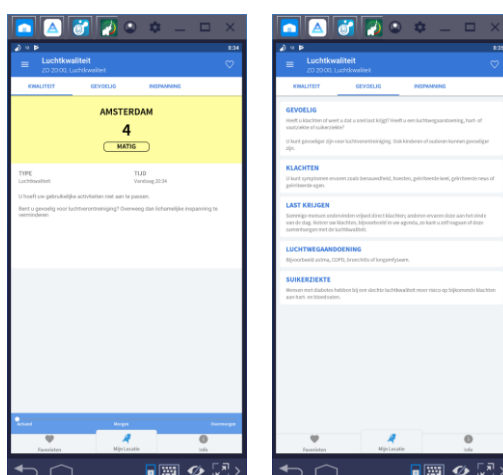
8:34

Luchtkwaliteit
20:00, Luchtkwaliteit

KWALITEIT
GEVOELIG
INSPANNING

AMSTERDAM
4
MATIG

TYPE
Luchtkwaliteit

TIJD
Vandaag 20:34

U hoeft uw gebruikelijke activiteiten niet aan te passen.

Bent u gevoelig voor luchtverontreiniging? Overweeg dan lichamelijke inspanning te verminderen.

Actueel
Morgen
Overmorgen

Favorieten
Mijn Locatie
Info

8:35

Luchtkwaliteit
20:00, Luchtkwaliteit

KWALITEIT
GEVOELIG
INSPANNING

GEVOELIG
Heeft u klachten of weet u dat u snel last krijgt? Heeft u een luchtwegaandoening, hart- of vaatziekte of suikerziekte?

U kunt gevoeliger zijn voor luchtverontreiniging. Ook kinderen of ouderen kunnen gevoeliger zijn.

KLACHTEN
U kunt symptomen ervaren zoals benauwdheid, hoesten, geïrriteerde keel, geïrriteerde neus of geïrriteerde ogen.

LAST KRIJGEN
Sommige mensen ondervinden vrijwel direct klachten, anderen ervaren deze aan het eind van de dag. Neem uw klachten, bijvoorbeeld in uw agenda, en bent u zelf nagaan of deze samenhangen met de luchtkwaliteit.

LUCHTWEGAANDOENING
Bijvoorbeeld astma, COPD, bronchitis of longemfyseem.

SUIKERZIEKTE
Mensen met diabetes hebben bij een slechte luchtkwaliteit meer risico op bijkomende klachten aan hart- en bloedvaten.

Favorieten
Mijn Locatie
Info